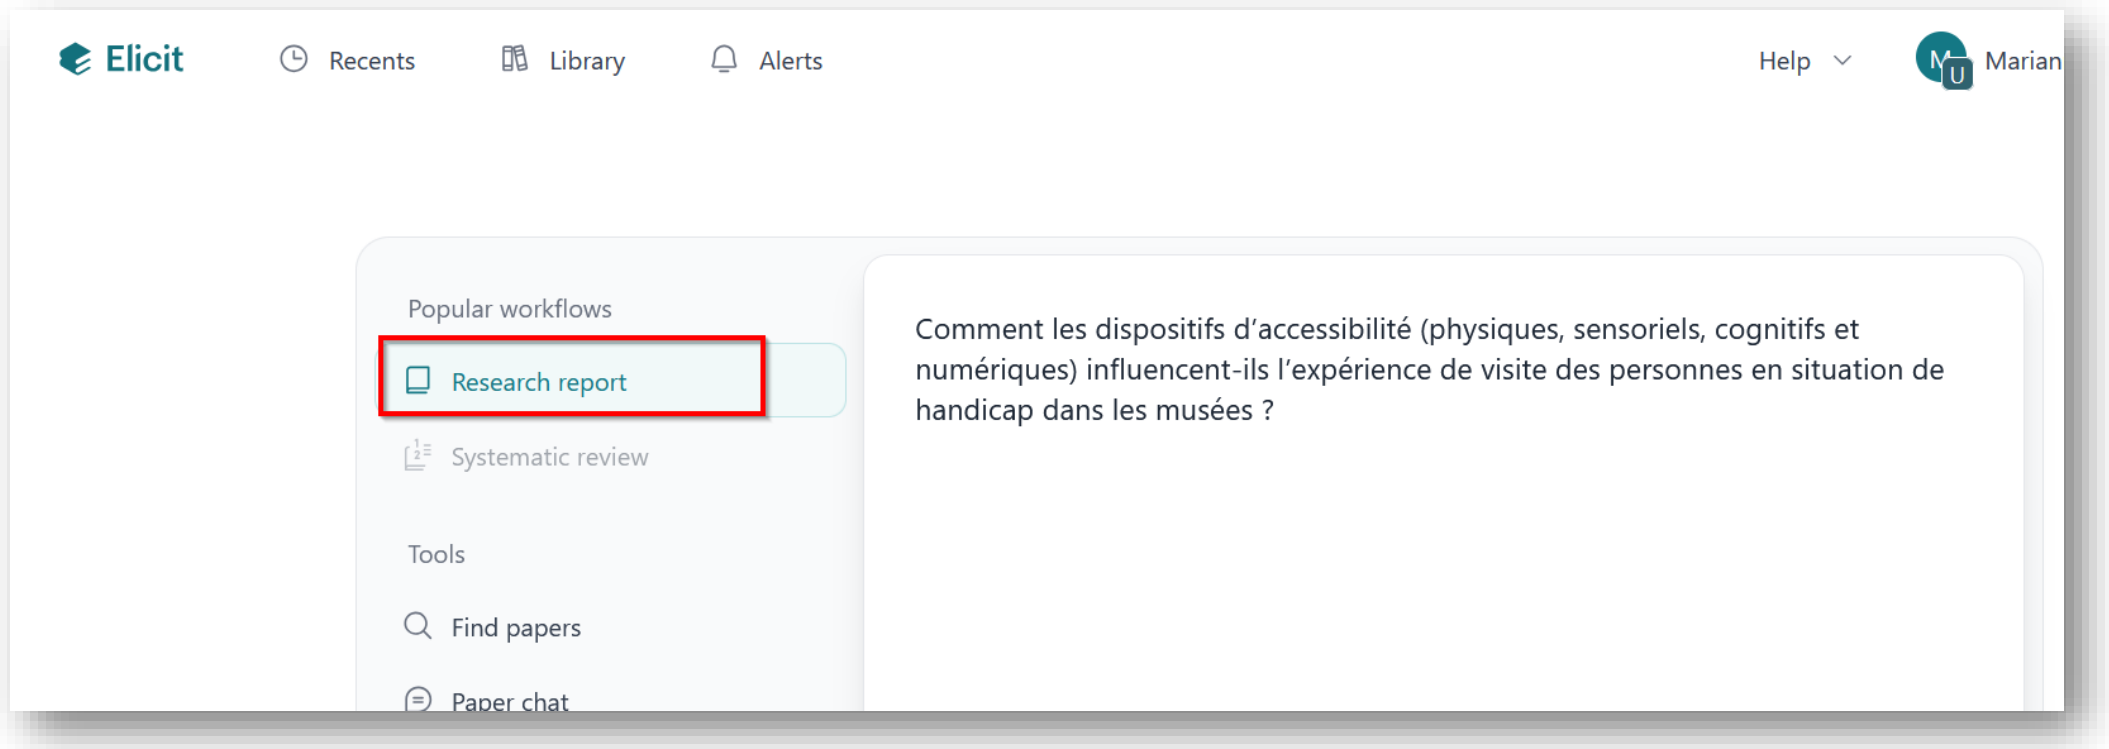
Elicit Recents Library Alerts Help MU Marian

Popular workflows

Research report

Systematic review

Tools

Find papers

Paper chat

Comment les dispositifs d'accessibilité (physiques, sensoriels, cognitifs et numériques) influencent-ils l'expérience de visite des personnes en situation de handicap dans les musées ?